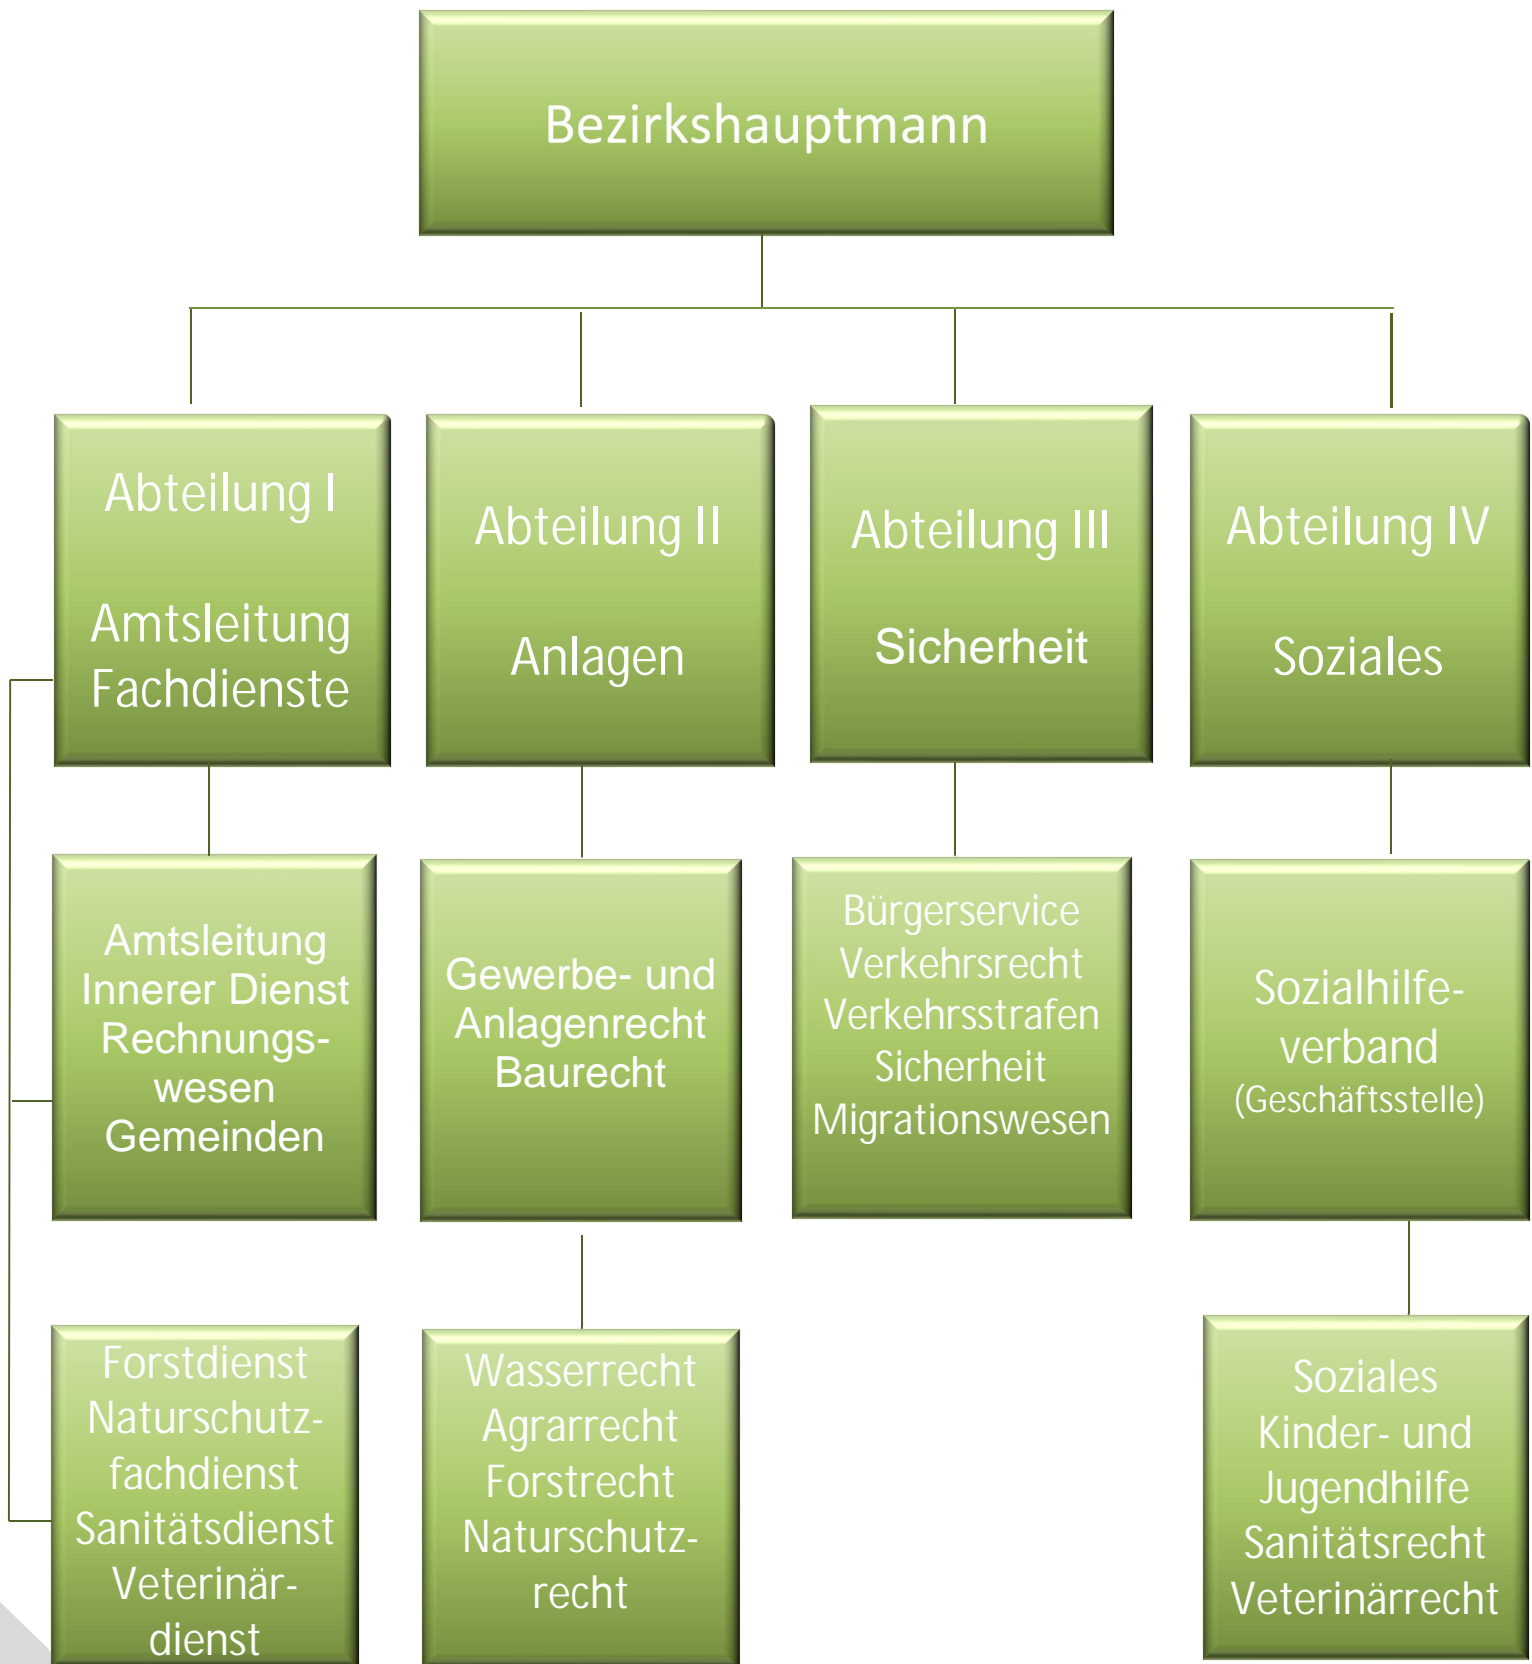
Bezirkshauptmann

Abteilung I

Amtsleitung Fachdienste

Abteilung II

Anlagen

Abteilung III

Sicherheit

Abteilung IV

Soziales

Amtsleitung Innerer Dienst Rechnungswesen Gemeinden

Gewerbe- und Anlagenrecht Baurecht

Bürgerservice Verkehrsrecht Verkehrsstrafen Sicherheit Migrationswesen

Sozialhilfeverband (Geschäftsstelle)

Forstdienst Naturschutzfachdienst Sanitätsdienst Veterinärdienst

Wasserrecht Agrarrecht Forstrecht Naturschutzrecht

Soziales Kinder- und Jugendhilfe Sanitätsrecht Veterinärrecht